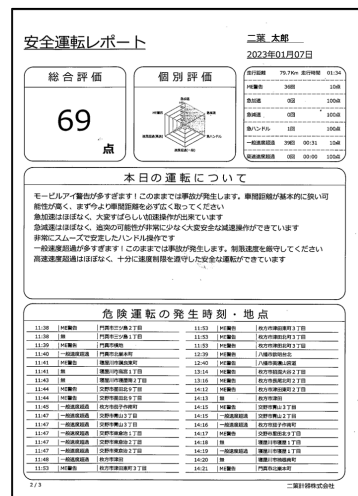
安全運転レポート

二葉 太郎

2023年01月07日

総合評価

69

点

個別評価

| 走行距離 | 79.7Km | 走行時間 | 01:34 |
|---|---|---|---|
| ME警告 | 38回 | | 10点 |
| 急加速 | 0回 | | 10点 |
| 急減速 | 0回 | | 10点 |
| 急ハンドル | 1回 | | 10点 |
| 一般速度超過 | 39回 | 00:31 | 10点 |
| 高速速度超過 | 0回 | 00:00 | 10点 |

本日の運転について

モービルアイ警告が多すぎます！このままでは事故が発生します、車間距離が基本的に狭い可能性が高く、まず今より車間距離を必ず広く取ってください
急加速はほぼなく、大変すばらしい加速操作が出来ています
急減速はほぼなく、追突の可能性が非常に少なく大変安全な減速操作ができています
非常にスムーズで安定したハンドル操作です
一般速度超過が多すぎます！このままでは事故が発生します、制限速度を厳守してください
高速速度超過はほぼなく、十分に速度制限を遵守した安全な運転ができています

危険運転の発生時刻・地点

| 11:38 | ME警告 | 門真市三ツ島2丁目 | 11:53 | ME警告 | 枚方市津田南町3丁目 |
|---|---|---|---|---|---|
| 11:38 | 無 | 門真市三ツ島1丁目 | 11:55 | ME警告 | 枚方市津田西町1丁目 |
| 11:39 | ME警告 | 門真市三ツ島 | 11:55 | ME警告 | 枚方市津田西町3丁目 |
| 11:40 | 一般速度超過 | 門真市北巣本町 | 12:39 | ME警告 | 八幡市欽明台北 |
| 11:41 | ME警告 | 寝屋川市萱島本町 | 12:40 | ME警告 | 八幡市美濃山荒坂 |
| 11:41 | 無 | 寝屋川市萱島南町 | 13:14 | ME警告 | 枚方市香里ケ丘9丁目 |
| 11:43 | 無 | 寝屋川市讃良東町1丁目 | 13:16 | ME警告 | 枚方市長尾元町2丁目 |
| 11:44 | ME警告 | 交野市星田北9丁目 | 13:12 | ME警告 | 枚方市津田東町2丁目 |
| 11:44 | ME警告 | 交野市星田北1丁目 | 13:13 | 無 | 枚方市津田 |
| 11:45 | 一般速度超過 | 枚方市田中の町 | 14:15 | ME警告 | 交野市倉治3丁目 |
| 11:47 | 一般速度超過 | 交野市寺1丁目 | 14:16 | ME警告 | 交野市倉治1丁目 |
| 11:47 | 一般速度超過 | 交野市青山3丁目 | 14:16 | 一般速度超過 | 枚方市田宮本町 |
| 11:47 | 一般速度超過 | 交野市青山1丁目 | 14:17 | ME警告 | 交野市星田北6丁目 |
| 11:47 | 一般速度超過 | 交野市東倉治2丁目 | 14:18 | 無 | 寝屋川市讃良東町 |
| 11:48 | 一般速度超過 | 交野市東倉治1丁目 | 14:19 | 一般速度超過 | 寝屋川市河北東町 |
| 11:48 | 一般速度超過 | 枚方市津田 | 14:20 | 無 | 寝屋川市河北西町 |
| 11:53 | ME警告 | 枚方市津田駅前3丁目 | 14:21 | ME警告 | 門真市北巣本町 |

2 / 3

二葉計器株式会社